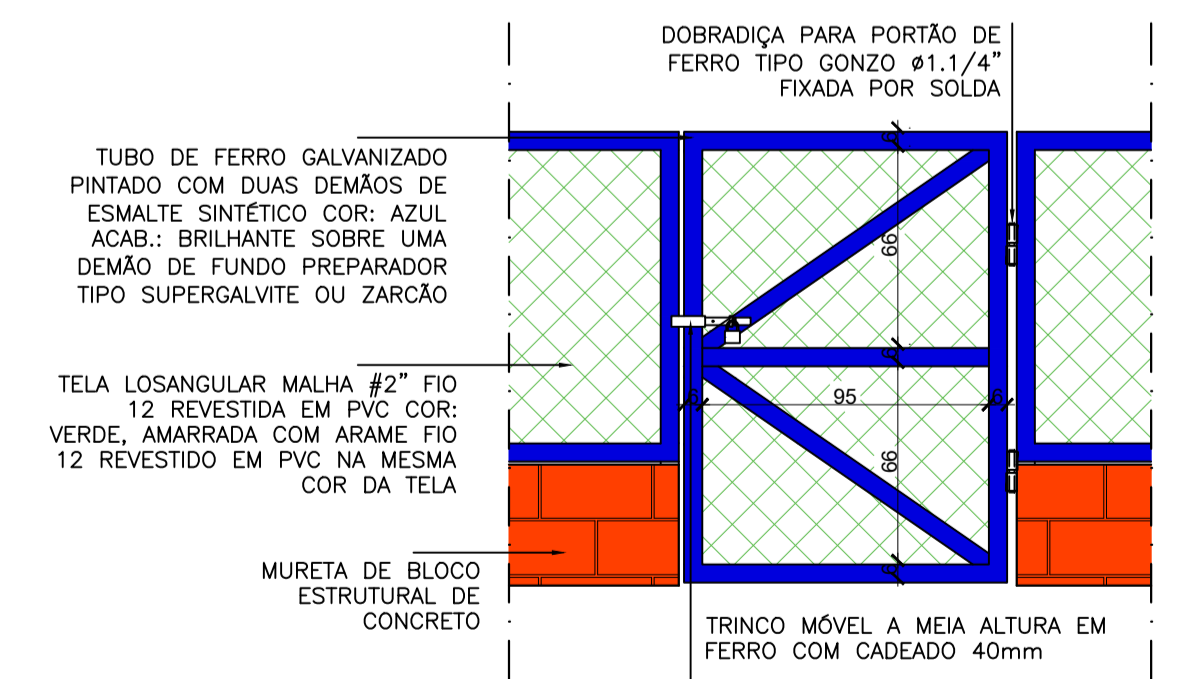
DOBRADIÇA PARA PORTÃO DE FERRO TIPO GONZO ø1.1/4" FIXADA POR SOLDA

TUBO DE FERRO GALVANIZADO PINTADO COM DUAS DEMÃOS DE ESMALTE SINTÉTICO COR: AZUL ACAB.: BRILHANTE SOBRE UMA DEMÃO DE FUNDO PREPARADOR TIPO SUPERGALVITE OU ZARCÃO

TELA LOSANGULAR MALHA #2" FIO 12 REVESTIDA EM PVC COR: VERDE, AMARRADA COM ARAME FIO 12 REVESTIDO EM PVC NA MESMA COR DA TELA

MURETA DE BLOCO ESTRUTURAL DE CONCRETO

6
66
6
95
6
6
66
6

TRINCO MÓVEL A MEIA ALTURA EM FERRO COM CADEADO 40mm